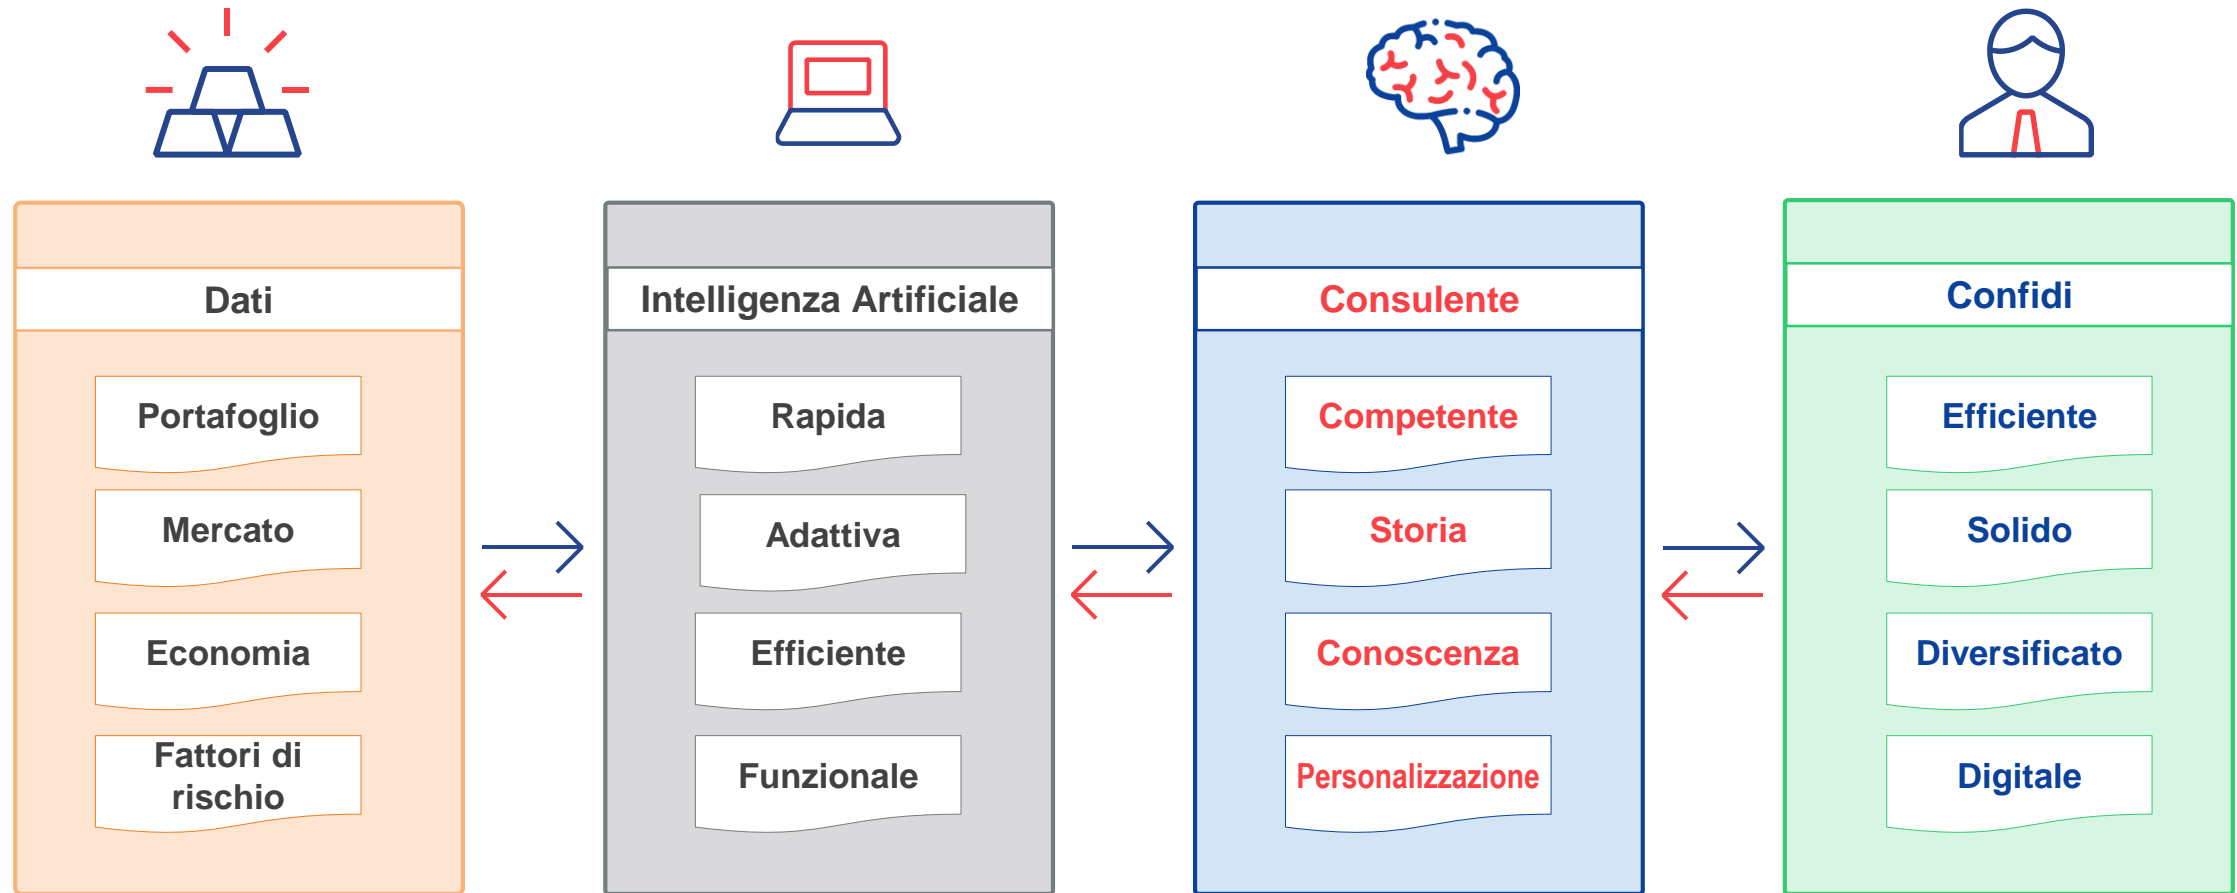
Dati

Portafoglio

Mercato

Economia

Fattori di rischio

Intelligenza Artificiale

Rapida

Adattiva

Efficiente

Funzionale

Consulente

Competente

Storia

Conoscenza

Personalizzazione

Confidi

Efficiente

Solido

Diversificato

Digitale